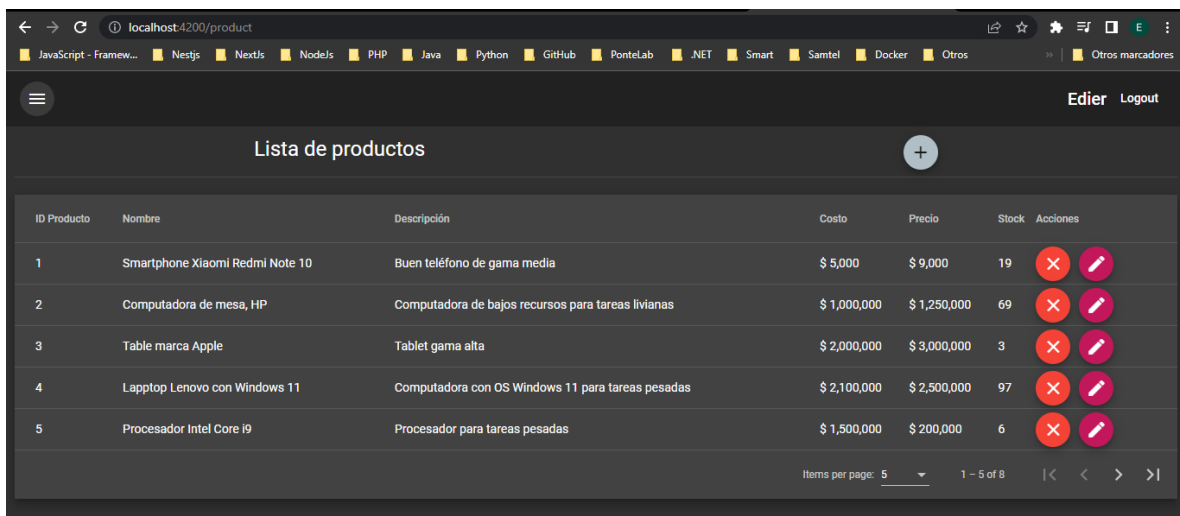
localhost:4200/product

E

JavaScript - Framew... Nestjs NextJs NodeJs PHP Java Python GitHub PonteLab .NET Smart Samtel Docker Otros » Otros marcadores

Edier Logout

Lista de productos

| ID Producto | Nombre | Descripción | Costo | Precio | Stock | Acciones |
|---|---|---|---|---|---|---|
| 1 | Smartphone Xiaomi Redmi Note 10 | Buen teléfono de gama media | \$ 5,000 | \$ 9,000 | 19 | |
| 2 | Computadora de mesa, HP | Computadora de bajos recursos para tareas livianas | \$ 1,000,000 | \$ 1,250,000 | 69 | |
| 3 | Table marca Apple | Tablet gama alta | \$ 2,000,000 | \$ 3,000,000 | 3 | |
| 4 | Lapptop Lenovo con Windows 11 | Computadora con OS Windows 11 para tareas pesadas | \$ 2,100,000 | \$ 2,500,000 | 97 | |
| 5 | Procesador Intel Core i9 | Procesador para tareas pesadas | \$ 1,500,000 | \$ 200,000 | 6 | |

Items per page: 5 1 – 5 of 8